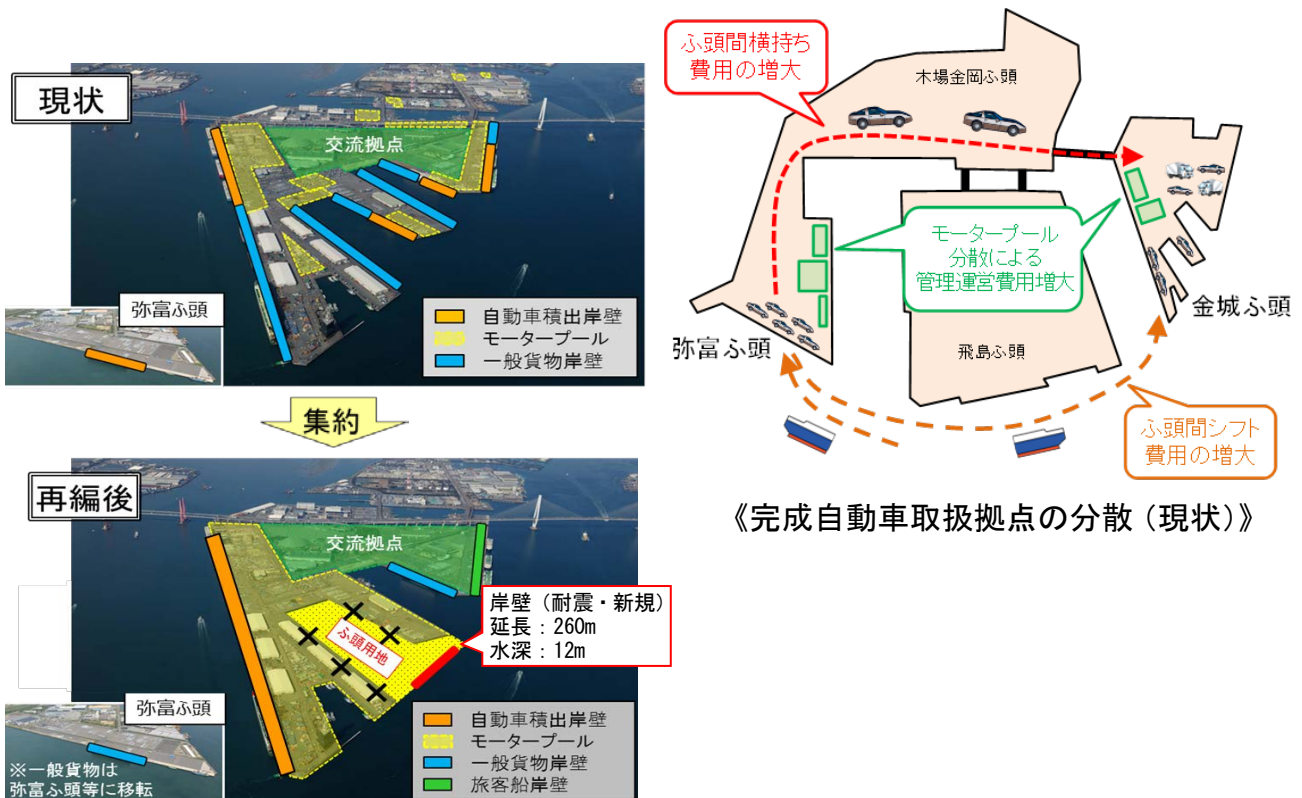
現状

交流拠点

弥富ふ頭

自動車積出岸壁
モータープール
一般貨物岸壁

集約

再編後

交流拠点

ふ頭用地

岸壁（耐震・新規）
延長：260m
水深：12m

弥富ふ頭

自動車積出岸壁
モータープール
一般貨物岸壁
旅客船岸壁

※一般貨物は弥富ふ頭等に移転

ふ頭間横持ち費用の増大

木場金岡ふ頭

モータープール分散による管理運営費用増大

金城ふ頭

弥富ふ頭

飛島ふ頭

ふ頭間シフト費用の増大

《完成自動車取扱拠点の分散（現状）》